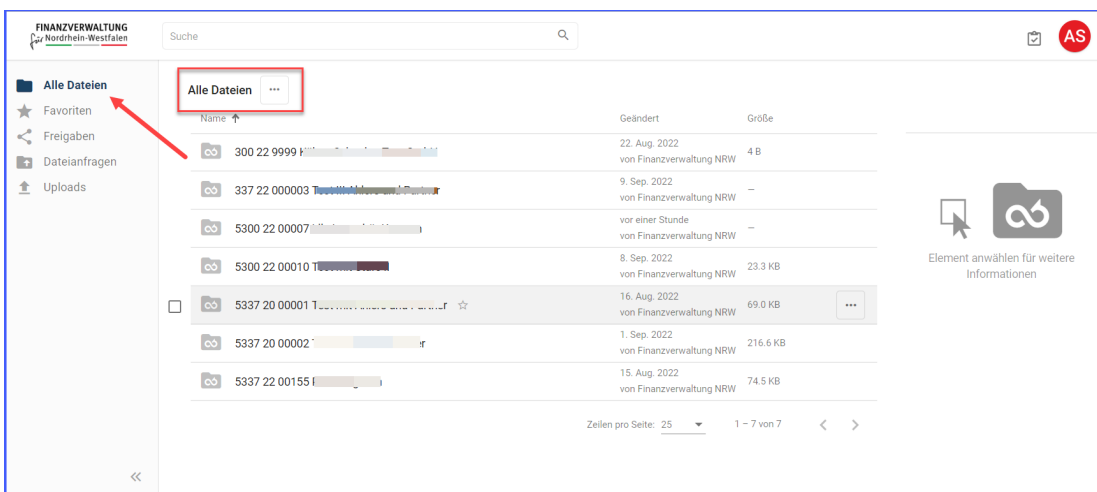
FINANZVERWALTUNG
Nordrhein-Westfalen

Suche

AS

Alle Dateien
Favoriten
Freigaben
Dateianfragen
Uploads

Alle Dateien ···

| Name ↑ | Geändert | Größe |
|---|---|---|
| 300 22 9999 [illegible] | 22. Aug. 2022 von Finanzverwaltung NRW | 4 B |
| 337 22 000003 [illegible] | 9. Sep. 2022 von Finanzverwaltung NRW | – |
| 5300 22 00007 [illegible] | vor einer Stunde von Finanzverwaltung NRW | – |
| 5300 22 00010 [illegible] | 8. Sep. 2022 von Finanzverwaltung NRW | 23.3 KB |
| 5337 20 00001 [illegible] | 16. Aug. 2022 von Finanzverwaltung NRW | 69.0 KB |
| 5337 20 00002 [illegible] | 1. Sep. 2022 von Finanzverwaltung NRW | 216.6 KB |
| 5337 22 00155 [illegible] | 15. Aug. 2022 von Finanzverwaltung NRW | 74.5 KB |

Zeilen pro Seite: 25 1 – 7 von 7

Element anwählen für weitere Informationen

«